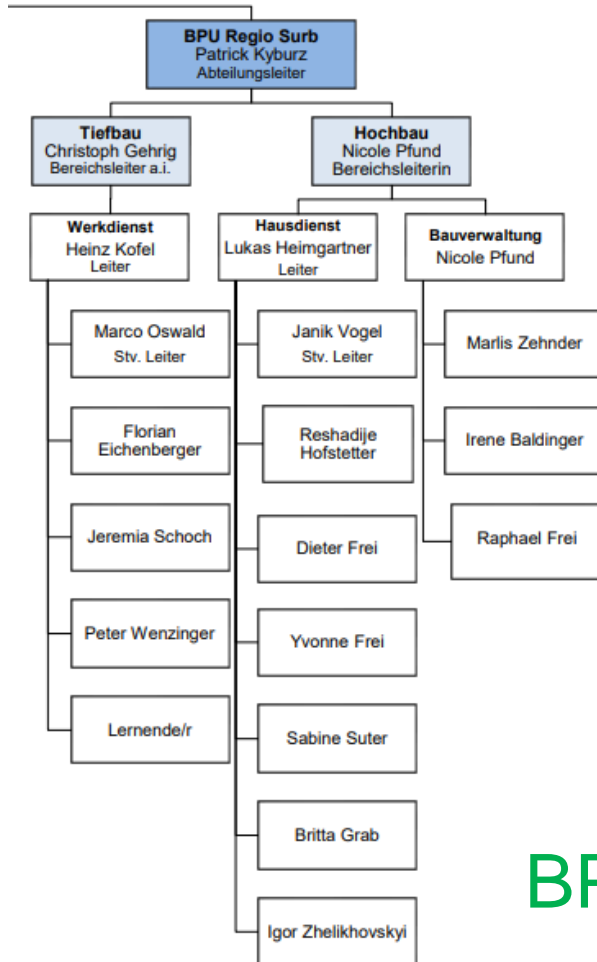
BPU Regio Surb
Patrick Kyburz
Abteilungsleiter

Tiefbau
Christoph Gehrig
Bereichsleiter a.i.

Hochbau
Nicole Pfund
Bereichsleiterin

Werkdienst
Heinz Kofel
Leiter

Marco Oswald
Stv. Leiter

Florian Eichenberger

Jeremia Schoch

Peter Wenzinger

Lernende/r

Hausdienst
Lukas Heimgartner
Leiter

Janik Vogel
Stv. Leiter

Reshadije Hofstetter

Dieter Frei

Yvonne Frei

Sabine Suter

Britta Grab

Igor Zhelikhovskyi

Bauverwaltung
Nicole Pfund

Marlis Zehnder

Irene Baldinger

Raphael Frei

BP